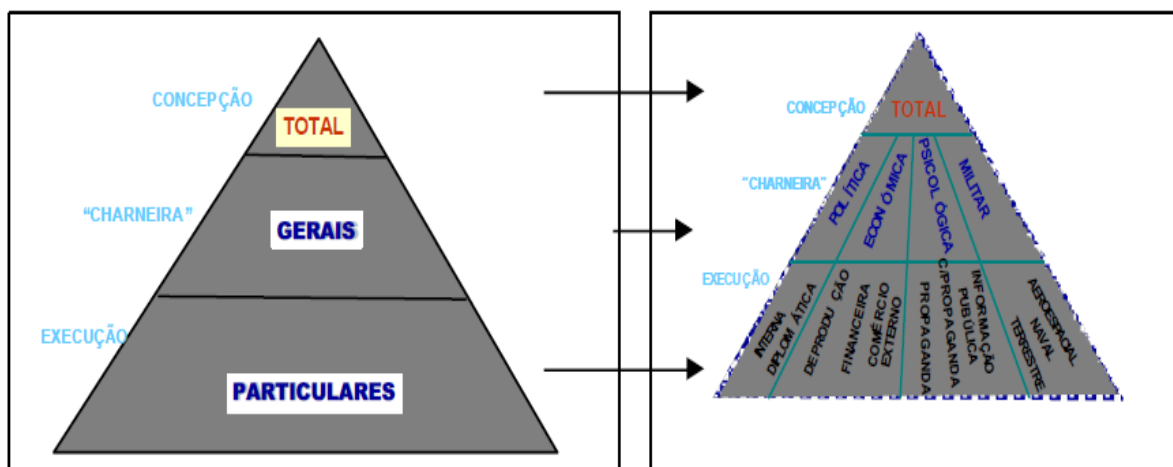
CONCEPÇÃO
TOTAL
"CHARNEIRA"
GERAIS
EXECUÇÃO
PARTICULARES

CONCEPÇÃO
TOTAL
"CHARNEIRA"
POLÍTICA
ECONÔMICA
PSICOLÓGICA
MILITAR
EXECUÇÃO
INTERNA
DIPLOMÁTICA
DE PRODUÇÃO
FINANCEIRA
COMÉRCIO EXTERNO
PROPAGANDA
C/PROPAGANDA
INFORMAÇÃO PÚBLICA
AEROESPACIAL
NAVAL
TERRESTRE